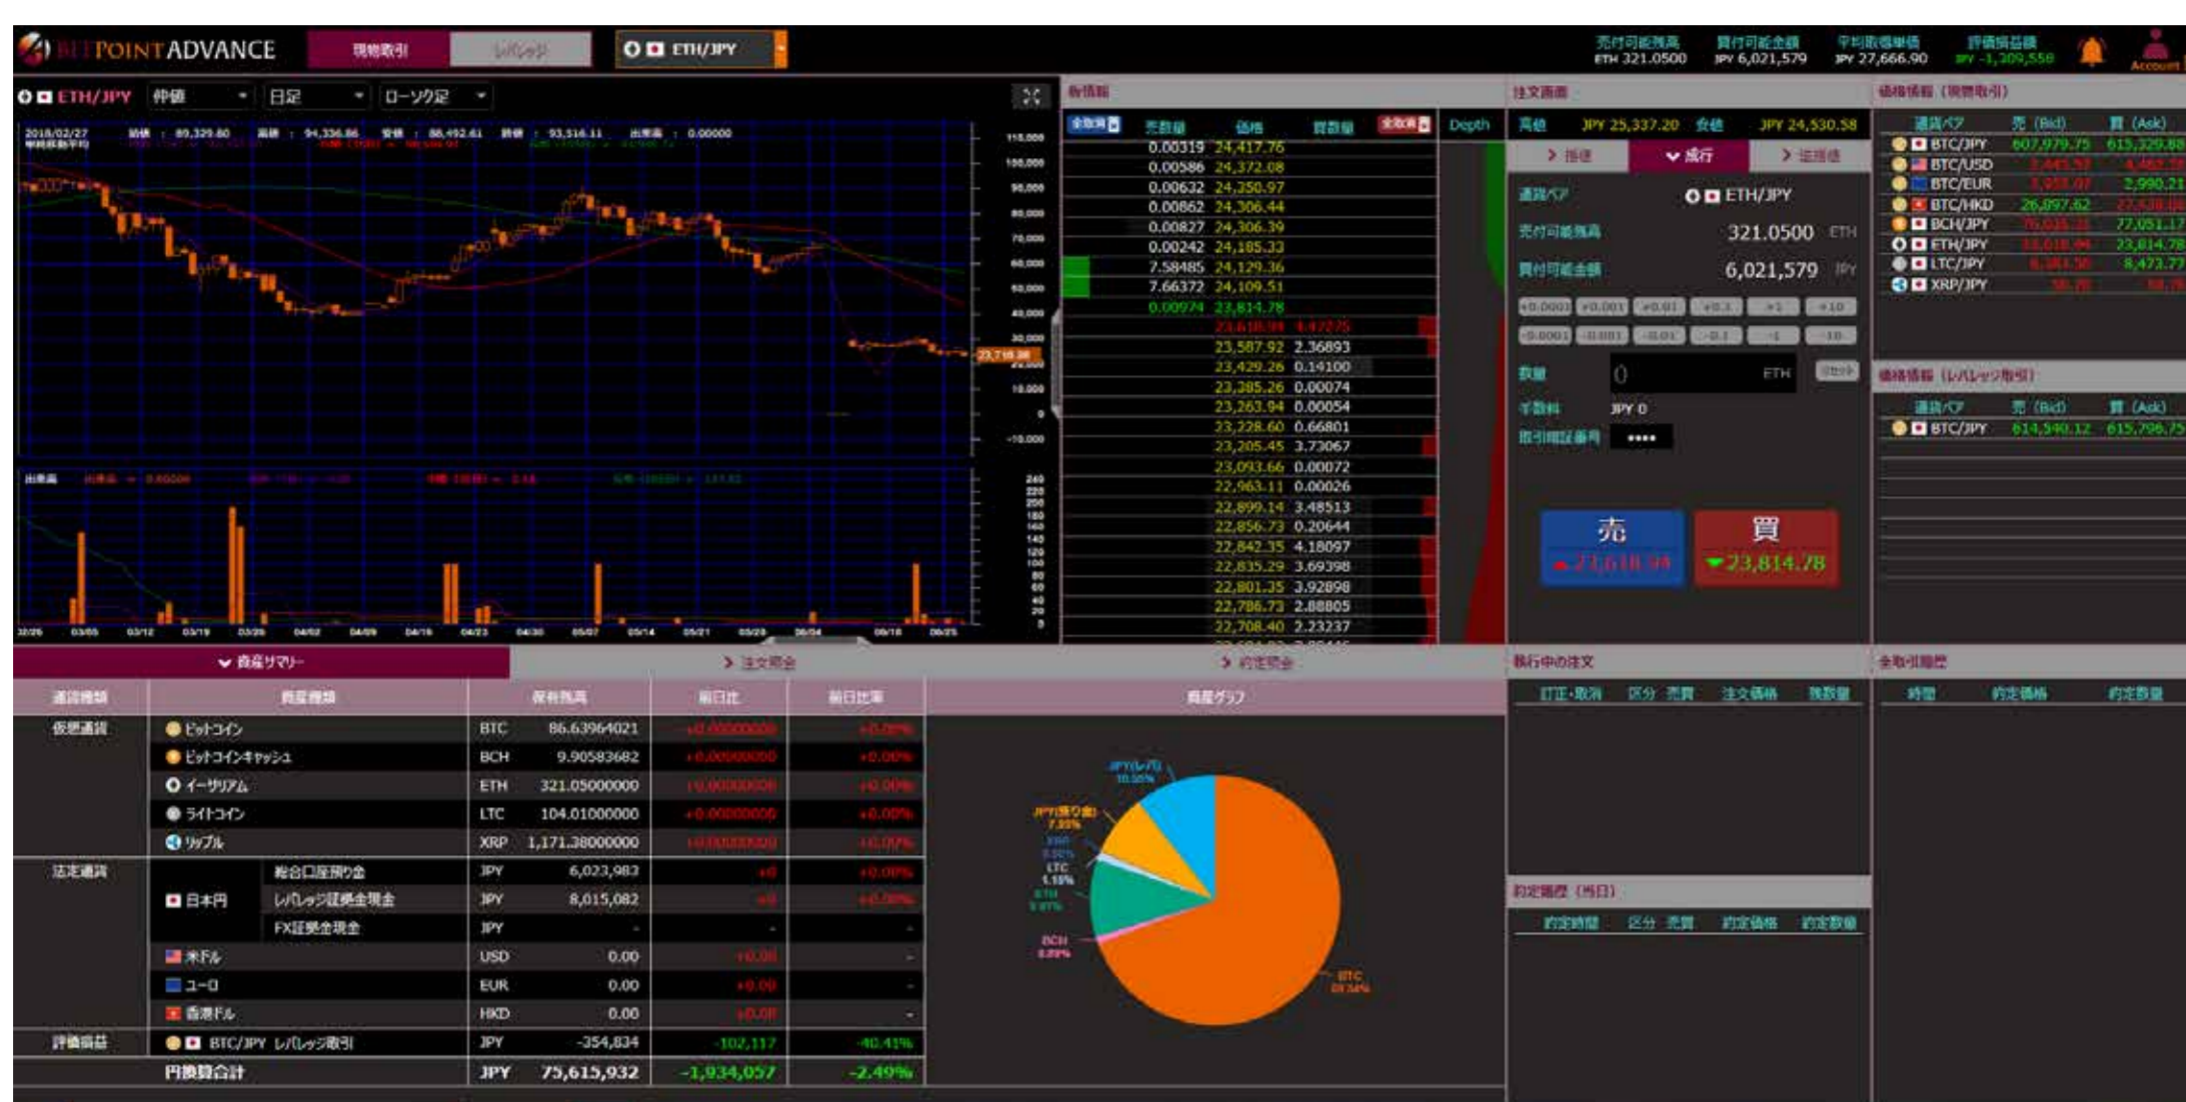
BITPOINT ADVANCE 現物取引 レバレッジ ETH/JPY

売付可能残高 ETH 321.0500 買付可能金額 JPY 6,021,579 平均取得単価 JPY 27,666.90 評価損益額 JPY -1,309,550 Account

ETH/JPY 仲値 日足 ローソク足

2018/02/27 始値: 89,329.80 高値: 94,336.86 安値: 86,492.61 終値: 93,516.11 出来高: 0.00000

板情報
全取消 売数量 価格 買数量 全取消 Depth

| 売数量 | 価格 | 買数量 |
|---|---|---|
| 0.00319 | 24,417.76 | |
| 0.00586 | 24,372.08 | |
| 0.00632 | 24,250.97 | |
| 0.00862 | 24,306.44 | |
| 0.00827 | 24,306.39 | |
| 0.00242 | 24,185.33 | |
| 7.58485 | 24,129.36 | |
| 7.66372 | 24,109.51 | |
| 0.00974 | 23,814.78 | |
| | 23,618.94 | 4.47275 |
| | 23,587.92 | 2.36893 |
| | 23,429.26 | 0.14100 |
| | 23,285.26 | 0.00074 |
| | 23,263.94 | 0.00054 |
| | 23,228.60 | 0.66801 |
| | 23,205.45 | 3.73067 |
| | 23,093.66 | 0.00072 |
| | 22,963.11 | 0.00026 |
| | 22,899.14 | 3.48513 |
| | 22,856.73 | 0.20644 |
| | 22,842.35 | 4.18097 |
| | 22,835.29 | 3.69398 |
| | 22,801.35 | 3.92898 |
| | 22,786.73 | 2.88805 |
| | 22,708.40 | 2.23237 |

注文画面
高値 JPY 25,337.20 安値 JPY 24,530.58
指値 成行 逆指値
通貨ペア ETH/JPY
売付可能残高 321.0500 ETH
買付可能金額 6,021,579 JPY
+0.0001 +0.001 +0.01 +0.1 +1 +10
-0.0001 -0.001 -0.01 -0.1 -1 -10
数量 0 ETH リセット
手数料 JPY 0
取引暗証番号 ••••
売 23,618.94
買 23,814.78

価格情報（現物取引）
| 通貨ペア | 売 (Bid) | 買 (Ask) |
|---|---|---|
| BTC/JPY | 607,979.75 | 615,329.88 |
| BTC/USD | 5,445.92 | 5,462.78 |
| BTC/EUR | 3,955.07 | 2,990.21 |
| BTC/HKD | 26,897.62 | 27,538.88 |
| BCH/JPY | 76,025.31 | 77,051.17 |
| ETH/JPY | 23,618.94 | 23,814.78 |
| LTC/JPY | 8,381.56 | 8,473.77 |
| XRP/JPY | 58.78 | 58.78 |

価格情報（レバレッジ取引）
| 通貨ペア | 売 (Bid) | 買 (Ask) |
|---|---|---|
| BTC/JPY | 614,540.12 | 615,796.75 |

資産サマリー 注文照会 約定照会

| 通貨種類 | 資産種類 | | 保有残高 | 前日比 | 前日比率 |
|---|---|---|---|---|---|
| 仮想通貨 | ビットコイン | BTC | 86.63964021 | +0.00000000 | +0.00% |
| | ビットコインキャッシュ | BCH | 9.90583682 | +0.00000000 | +0.00% |
| | イーサリアム | ETH | 321.05000000 | +0.00000000 | +0.00% |
| | ライトコイン | LTC | 104.01000000 | +0.00000000 | +0.00% |
| | リップル | XRP | 1,171.38000000 | +0.00000000 | +0.00% |
| 法定通貨 | 日本円 総合口座預り金 | JPY | 6,023,983 | +0 | +0.00% |
| | 日本円 レバレッジ証拠金現金 | JPY | 8,015,082 | +0 | +0.00% |
| | 日本円 FX証拠金現金 | JPY | - | | - |
| | 米ドル | USD | 0.00 | +0.00 | - |
| | ユーロ | EUR | 0.00 | +0.00 | - |
| | 香港ドル | HKD | 0.00 | +0.00 | - |
| 評価損益 | BTC/JPY レバレッジ取引 | JPY | -354,834 | -102,117 | -40.41% |
| | 円換算合計 | JPY | 75,615,932 | -1,934,057 | -2.49% |

資産グラフ
JPY(レバ) 10.50% JPY(預り金) 7.55% XRP 0.50% LTC 1.15% ETH 9.97% BCH 0.89% BTC 69.34%

執行中の注文
訂正・取消 区分 売買 注文価格 残数量

約定履歴（当日）
約定時間 区分 売買 約定価格 約定数量

全取引履歴
時間 約定価格 約定数量